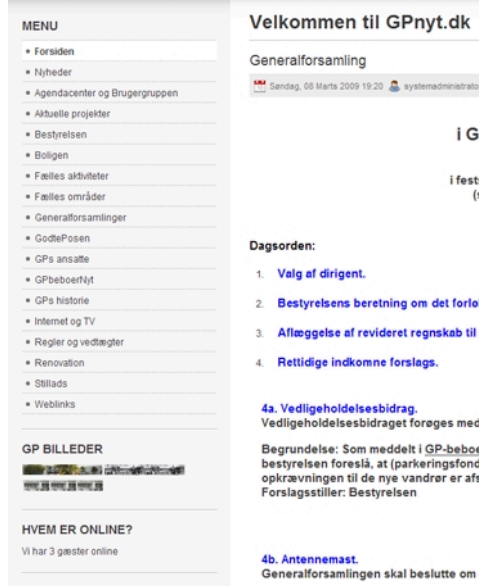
MENU
• Forsiden
• Nyheder
• Agendacenter og Brugergruppen
• Aktuelle projekter
• Bestyrelsen
• Boligen
• Fælles aktiviteter
• Fælles områder
• Generalforsamlinger
• GodtePosen
• GPs ansatte
• GPbeboerNyt
• GPs historie
• Internet og TV
• Regler og vedtægter
• Renovation
• Stillads
• Weblinks

GP BILLEDER

HVEM ER ONLINE?
Vi har 3 gæster online

Velkommen til GPnyt.dk

Generalforsamling

Søndag, 08 Marts 2009 19:20 systemadministrato

i G

i fest
(

Dagsorden:

1. Valg af dirigent.

2. Bestyrelsens beretning om det forlø

3. Aflæggelse af revideret regnskab til

4. Rettidige indkomne forslags.

4a. Vedligeholdelsesbidrag.
Vedligeholdelsesbidraget forøges med

Begrundelse: Som meddelt i GP-beboe
bestyrelsen foreslå, at (parkeringsfond
opkrævningen til de nye vandrør er afs
Forslagsstiller: Bestyrelsen

4b. Antennemast.
Generalforsamlingen skal beslutte om